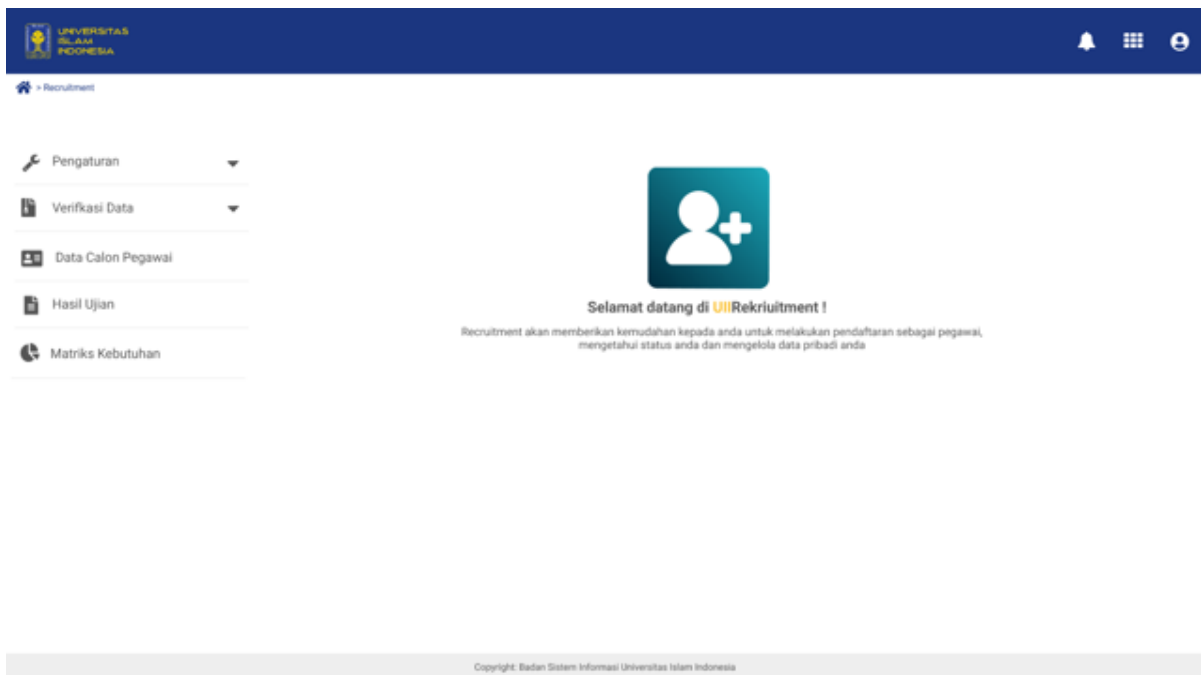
UNIVERSITAS ISLAM INDONESIA

> Recruitment

Pengaturan

Verifkasi Data

Data Calon Pegawai

Hasil Ujian

Matriks Kebutuhan

Selamat datang di UIIRekriuitment !

Recruitment akan memberikan kemudahan kepada anda untuk melakukan pendaftaran sebagai pegawai, mengetahui status anda dan mengelola data pribadi anda

Copyright: Badan Sistem Informasi Universitas Islam Indonesia